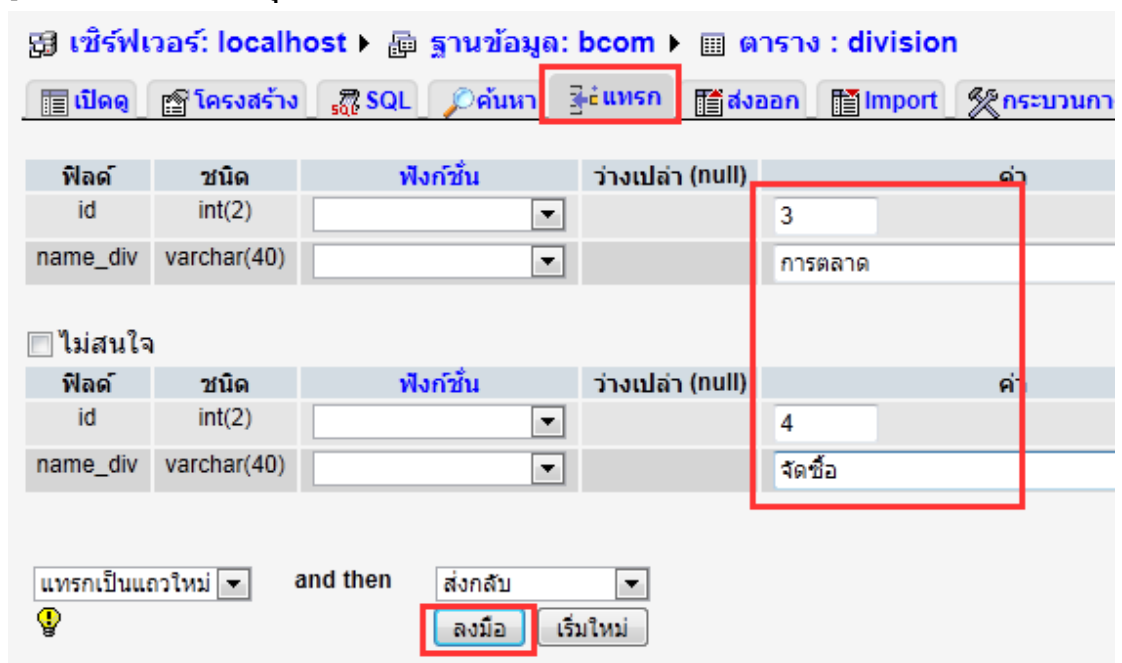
เซิร์ฟเวอร์: localhost ▸ ฐานข้อมูล: bcom ▸ ตาราง : division

เปิดดู | โครงสร้าง | SQL | ค้นหา | แทรก | ส่งออก | Import | กระบวนกา

| ฟิลด์ | ชนิด | ฟังก์ชั่น | ว่างเปล่า (null) | ค่า |
|---|---|---|---|---|
| id | int(2) | | | 3 |
| name_div | varchar(40) | | | การตลาด |

ไม่สนใจ

| ฟิลด์ | ชนิด | ฟังก์ชั่น | ว่างเปล่า (null) | ค่า |
|---|---|---|---|---|
| id | int(2) | | | 4 |
| name_div | varchar(40) | | | จัดซื้อ |

แทรกเป็นแถวใหม่ and then ส่งกลับ

ลงมือ เริ่มใหม่